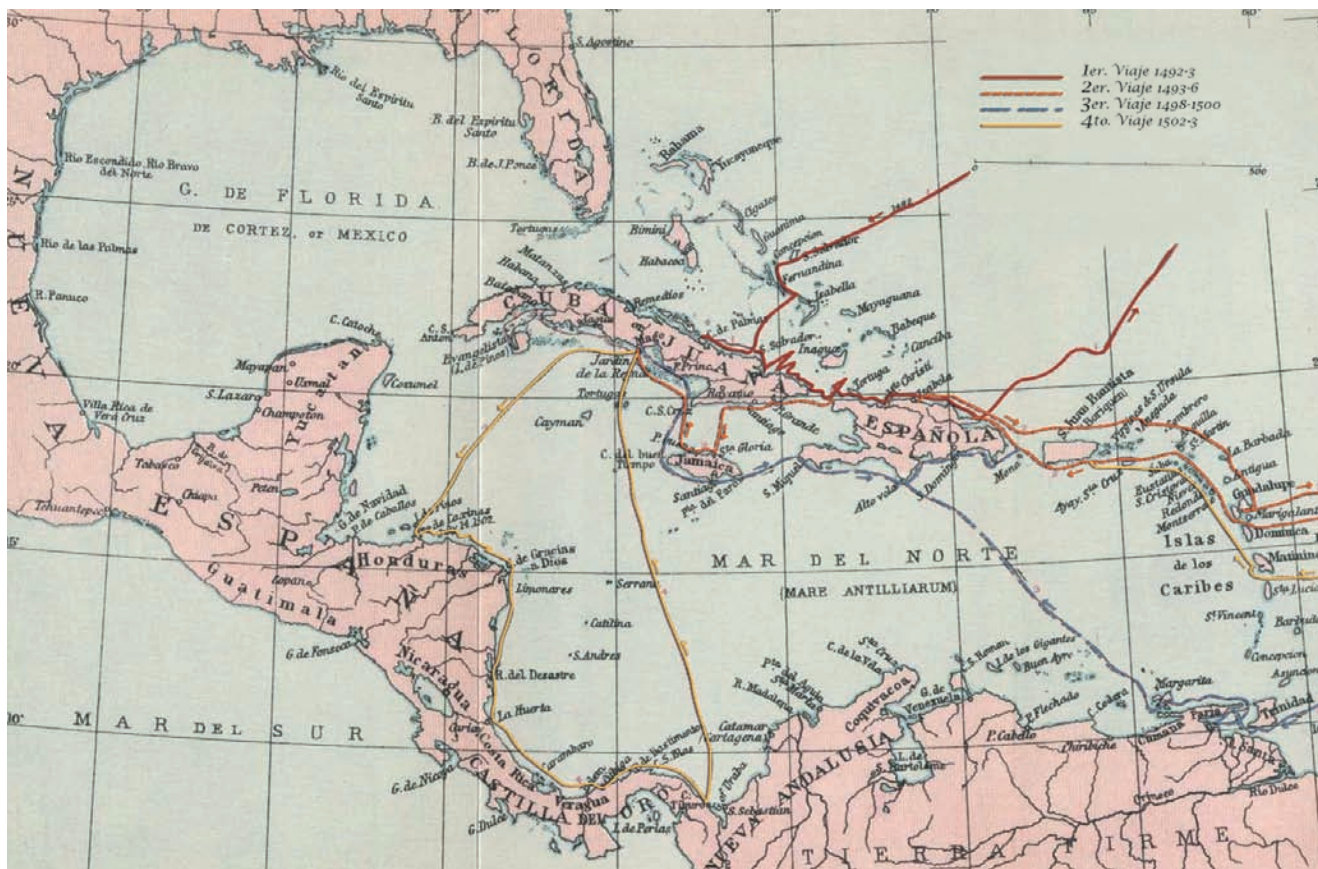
1er. Viaje 1492-3
2er. Viaje 1493-6
3er. Viaje 1498-1500
4to. Viaje 1502-3

FLORIDA
S. Agostino
Rio del Espiritu Santo
B. del Espiritu Santo
B. de J. Ponce
Rio Escondido
Rio Bravo del Norte
G. DE FLORIDA
DE CORTEZ, or MEXICO
Rio de las Palmas
R. Panuco
NUEVA ESPAÑA
Villa Rica de Vera Cruz
Tabasco
Chiapa
Tehuantepec
Mayapan
Usmal
S. Lazaro
Champeton
Yucatan
C. Catoche
Cozumel
Peten
G. de Navidad
P. de Caballos
Honduras
Guatimala
Copan
G. de Fonseca
Nicaragua
Cariai
Costa Rica
Veragua
CASTILLA DEL ORO
G. de Nicoya
G. Dulce
I. de Perlas
MAR DEL SUR
Tortugas
Bimini
Habacoa
Bahama
Yucayoneque
Matanzas
Habana
Batabano
CUBA
JUANA
C. S. Anton
Evangelista
I. de Pinos
Remedios
Jardin de la Reina
Tortuga
Cayman
C.S. Cruz
Jamaica
C. del buen Tiempo
Santiago
Sta Gloria
Guanahani
Concepcion
S. Salvador
Fernandina
Isabella
Mayaguana
Inagua
Babeque
Tortuga
Isabela
ESPAÑOLA
Mona
S. Miguel
Alto Velo
S. Domingo
S. Juan Bautista
Virgenes
S. Ursula
La Barbada
Antigua
Guadalupe
Marigalante
Dominica
Matinino
Islas de los Caribes
S. Vincent
S. Lucia
Barbados
Concepcion
Asuncion
Margarita
Cumana
Paria
Trinidad
MAR DEL NORTE
(MARE ANTILLIARUM)
Honduras
C. de Gracias a Dios
Limonares
Serrana
Catilina
S. Andres
R. del Desastre
La Huerta
Caramabaro
Bastimentos
S. Blas
Retrete
Catamar
Cartagena
R. Madalena
Coquivacoa
G. de Venezuela
S. Roman
C. de la Vela
Buen Ayre
I. de los Gigantes
P. Flechado
Cabo
C. Codera
Chiribiche
Orinoco
Rio Dulce
NUEVA ANDALUSIA
TIERRA FIRME
S. Sebastian
G. of Uraba
Golfo
P. Cabello
1492
1502